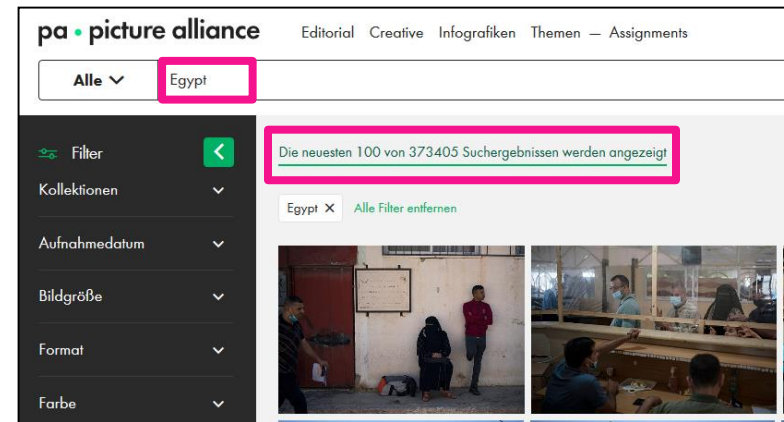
pa • picture alliance

Editorial Creative Infografiken Themen — Assignments

Alle

Egypt

Filter

Kollektionen

Aufnahmedatum

Bildgröße

Format

Farbe

Die neuesten 100 von 373405 Suchergebnissen werden angezeigt

Egypt ×

Alle Filter entfernen